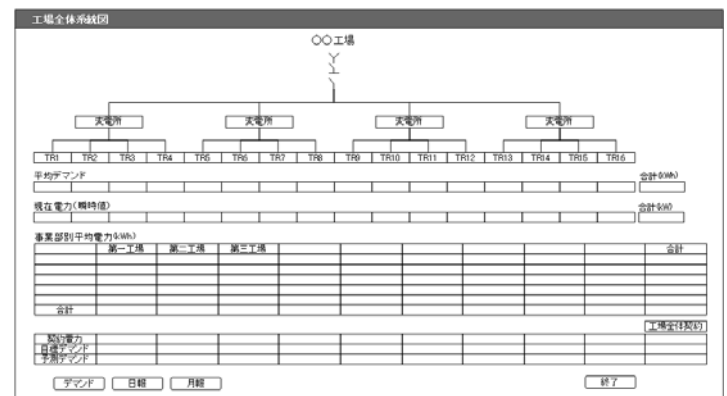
工場全体系統図

〇〇工場

変電所

変電所

変電所

変電所

| TR1 | TR2 | TR3 | TR4 | TR5 | TR6 | TR7 | TR8 | TR9 | TR10 | TR11 | TR12 | TR13 | TR14 | TR15 | TR16 |
|---|---|---|---|---|---|---|---|---|---|---|---|---|---|---|---|

平均デマンド

合計(kWh)

現在電力(瞬時値)

合計(kW)

事業部別平均電力(kWh)

| | 第一工場 | 第二工場 | 第三工場 | | | | | | | 合計 |
|---|---|---|---|---|---|---|---|---|---|---|
| | | | | | | | | | | |
| | | | | | | | | | | |
| | | | | | | | | | | |
| | | | | | | | | | | |
| | | | | | | | | | | |
| 合計 | | | | | | | | | | |

工場全体契約

| 契約電力 | | | | | | | | | | |
|---|---|---|---|---|---|---|---|---|---|---|
| 目標デマンド | | | | | | | | | | |
| 予測デマンド | | | | | | | | | | |

デマンド

日報

月報

終了